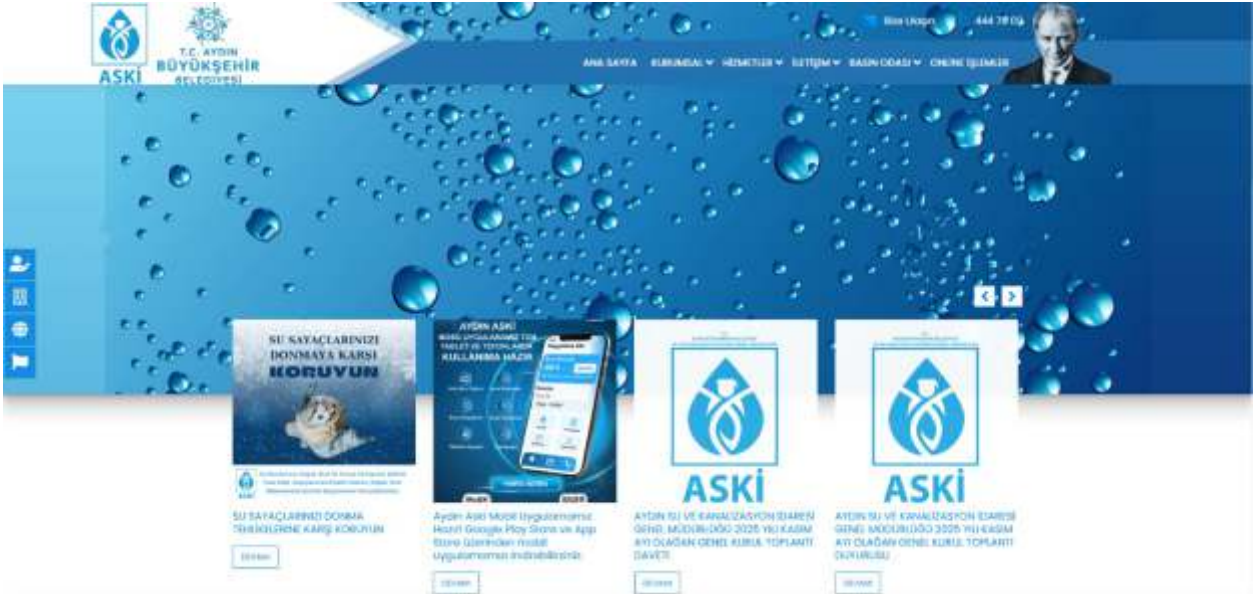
ASKİ

T.C. AYDIN BÜYÜKŞEHİR BELEDİYESİ

Bize Ulaşın 444 78 09

ANA SAYFA KURUMSAL HİZMETLER İLETİŞİM BASIN ODASI ONLINE İŞLEMLER

SU SAYAÇLARINIZI DONMAYA KARŞI KORUYUN

SU SAYAÇLARINIZI DONMA TEHLİKELERİNE KARŞI KORUYUN

DEVAMI

AYDIN ASKİ MOBİL UYGULAMAMIZ TÜM TABLET VE TELEFONLARDA KULLANIMA HAZIR

Aydın Aski Mobil Uygulamamız Hazır! Google Play Store ve App Store Üzerinden mobil uygulamamızı indirebilirsiniz.

DEVAMI

ASKİ

AYDIN SU VE KANALİZASYON İDARESİ GENEL MÜDÜRLÜĞÜ 2025 YILI KASIM AYI OLAĞAN GENEL KURUL TOPLANTI DAVETİ

DEVAMI

ASKİ

AYDIN SU VE KANALİZASYON İDARESİ GENEL MÜDÜRLÜĞÜ 2025 YILI KASIM AYI OLAĞAN GENEL KURUL TOPLANTI DUYURUSU

DEVAMI